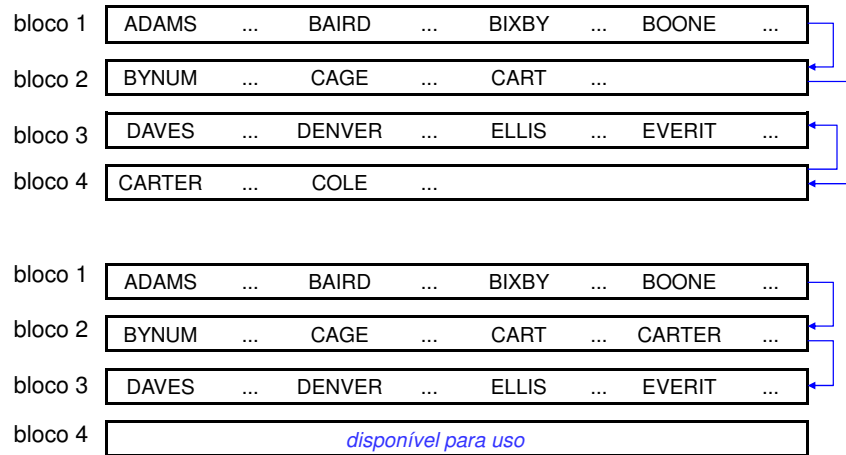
bloco 1 ADAMS ... BAIRD ... BIXBY ... BOONE ...

bloco 2 BYNUM ... CAGE ... CART ...

bloco 3 DAVES ... DENVER ... ELLIS ... EVERIT ...

bloco 4 CARTER ... COLE ...

bloco 1 ADAMS ... BAIRD ... BIXBY ... BOONE ...

bloco 2 BYNUM ... CAGE ... CART ... CARTER ...

bloco 3 DAVES ... DENVER ... ELLIS ... EVERIT ...

bloco 4 disponível para uso